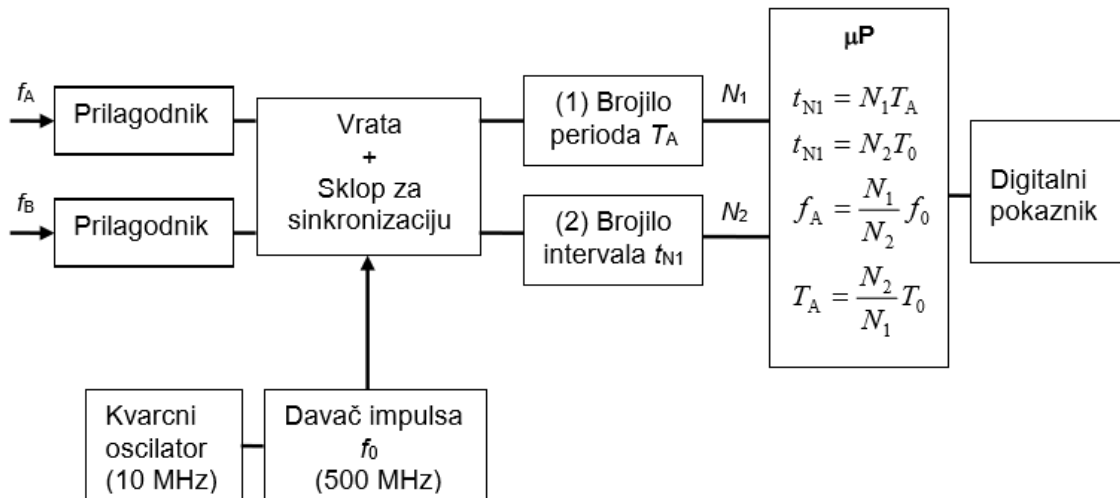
$f_A$ Prilagodnik

$f_B$ Prilagodnik

Vrata + Sklop za sinkronizaciju

(1) Brojilo perioda $T_A$

(2) Brojilo intervala $t_{N1}$

$N_1$

$N_2$

μP

$t_{N1} = N_1 T_A$

$t_{N1} = N_2 T_0$

$f_A = \frac{N_1}{N_2} f_0$

$T_A = \frac{N_2}{N_1} T_0$

Digitalni pokaznik

Kvarcni oscilator (10 MHz)

Davač impulsa $f_0$ (500 MHz)